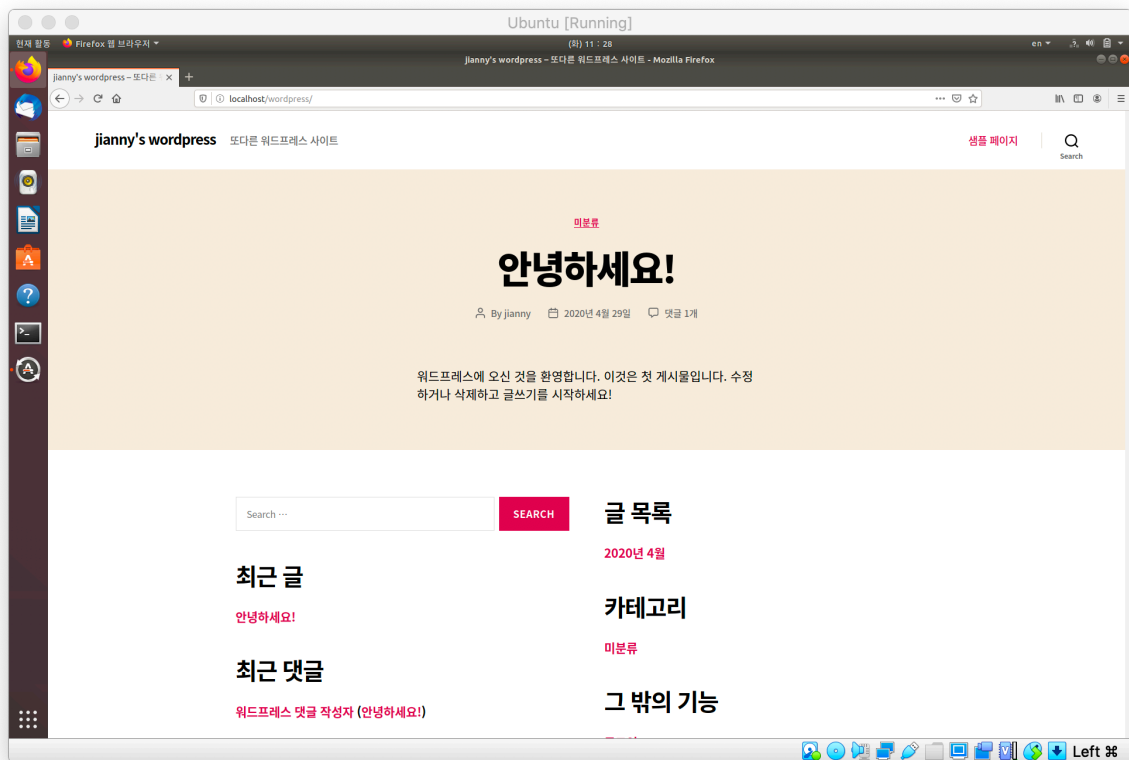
Ubuntu [Running]

현재 활동 Firefox 웹 브라우저 ▾ (화) 11 : 28 en ▾

jianny's wordpress – 또다른 워드프레스 사이트 - Mozilla Firefox

jianny's wordpress – 또다른 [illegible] ✕ +

localhost/wordpress/ ···

jianny's wordpress 또다른 워드프레스 사이트

샘플 페이지

Search

미분류

안녕하세요!

By jianny 2020년 4월 29일 댓글 1개

워드프레스에 오신 것을 환영합니다. 이것은 첫 게시물입니다. 수정하거나 삭제하고 글쓰기를 시작하세요!

Search …

SEARCH

최근 글

안녕하세요!

최근 댓글

워드프레스 댓글 작성자 (안녕하세요!)

글 목록

2020년 4월

카테고리

미분류

그 밖의 기능

Left ⌘